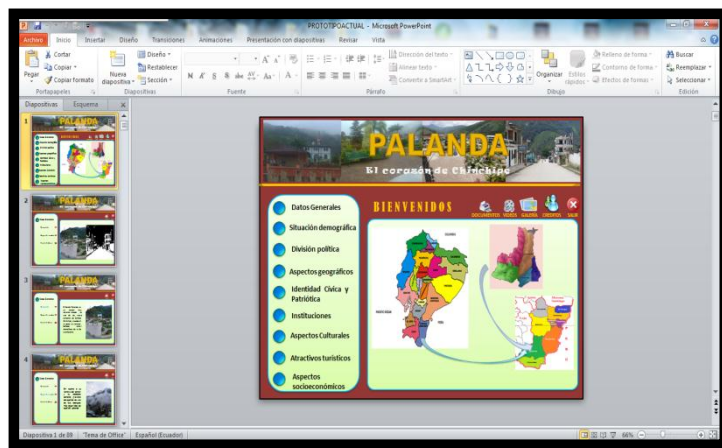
PROTOTIPOACTUAL - Microsoft PowerPoint

Archivo Inicio Insertar Diseño Transiciones Animaciones Presentación con diapositivas Revisar Vista

Cortar
Copiar
Pegar
Copiar formato
Portapapeles
Nueva diapositiva
Diseño
Restablecer
Sección
Diapositivas
Fuente
Dirección del texto
Alinear texto
Convertir a SmartArt
Párrafo
Organizar
Estilos rápidos
Relleno de forma
Contorno de forma
Efectos de formas
Dibujo
Buscar
Reemplazar
Seleccionar
Edición

Diapositivas Esquema

PALANDA
El corazón de Chinchipe

BIENVENIDOS
DOCUMENTOS VIDEOS GALERÍA CRÉDITOS SALIR

Datos Generales
Situación demográfica
División política
Aspectos geográficos
Identidad Cívica y Patriótica
Instituciones
Aspectos Culturales
Atractivos turísticos
Aspectos socioeconómicos

Diapositiva 1 de 38 "Tema de Office" Español (Ecuador) 66%